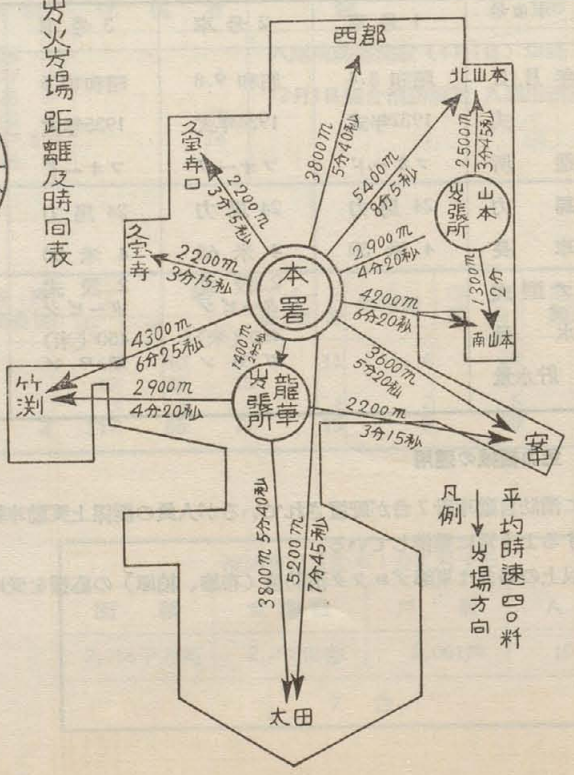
火災場距離及時間表

西郡
3800m 5分40秒
北山本
5400m 8分5秒
2500m 3分45秒
山本出張所
1300m 2分
南山本
4200m 6分20秒
2900m 4分20秒
久宝寺口
2200m 3分15秒
久宝寺
2200m 3分15秒
本署
4300m 6分25秒
竹渕
2900m 4分20秒
1400m 2分5秒
龍華出張所
3600m 5分20秒
2200m 3分15秒
3800m 5分40秒
5200m 7分45秒
太田

凡例
平均時速四〇料
→ 火災場方向